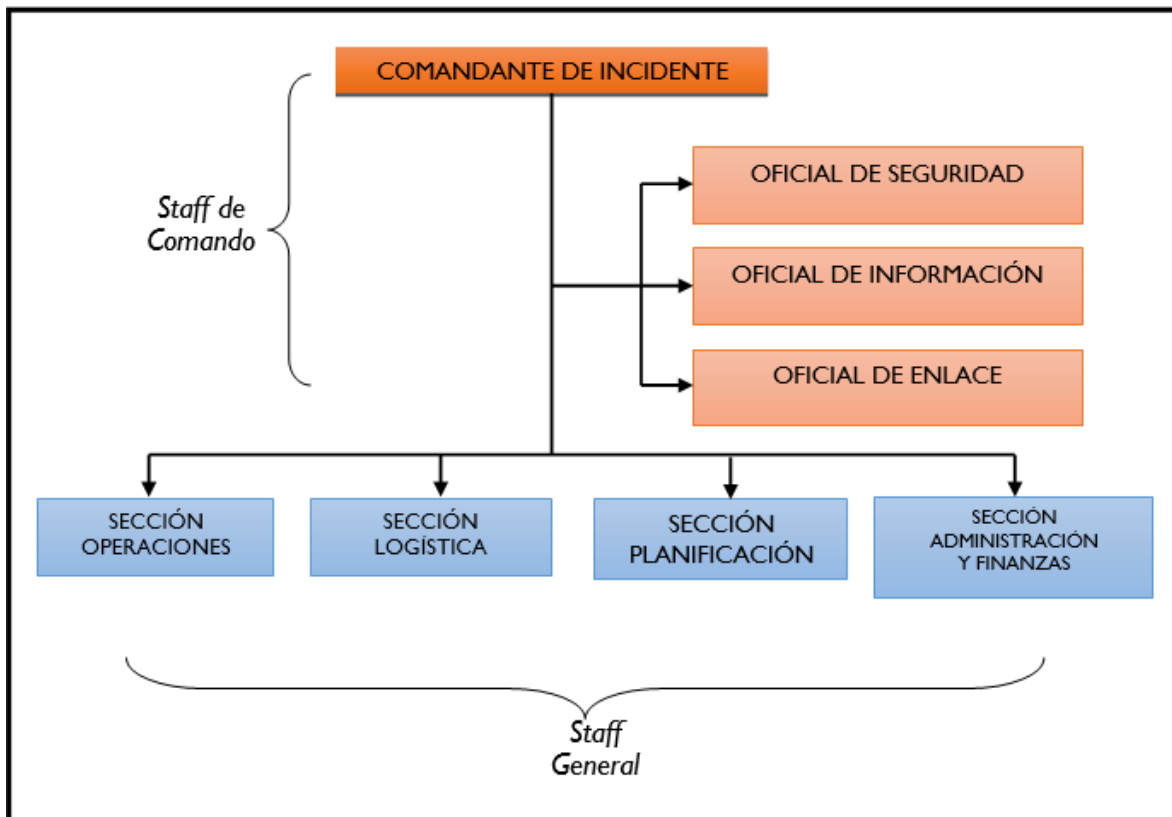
COMANDANTE DE INCIDENTE

Staff de Comando

OFICIAL DE SEGURIDAD

OFICIAL DE INFORMACIÓN

OFICIAL DE ENLACE

SECCIÓN OPERACIONES

SECCIÓN LOGÍSTICA

SECCIÓN PLANIFICACIÓN

SECCIÓN ADMINISTRACIÓN Y FINANZAS

Staff General